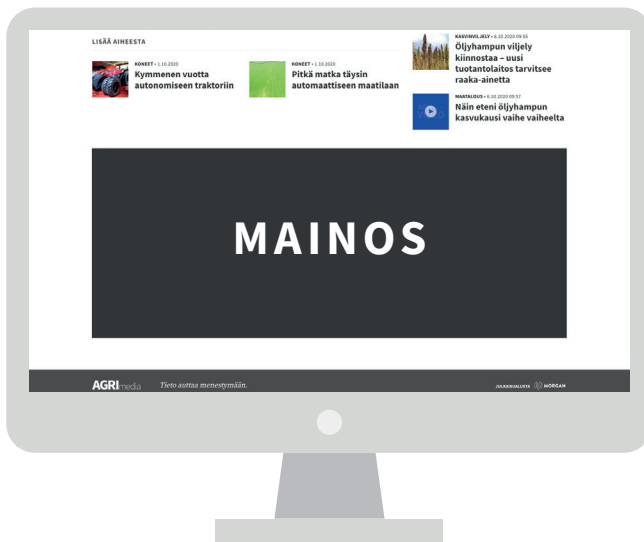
LISÄÄ AIHEESTA

KONEET • 1.10.2020
Kymmenen vuotta autonomiseen traktoriin

KONEET • 1.10.2020
Pitkä matka täysin automaattiseen maatilaan

KASVINVILJELY • 6.10.2020 09:55
Öljyhampun viljely kiinnostaa – uusi tuotantolaitos tarvitsee raaka-ainetta

MAATALOUS • 6.10.2020 09:57
Näin eteni öljyhampun kasvukausi vaihe vaiheelta

MAINOS

AGRImedia Tieto auttaa menestymään.

JULKAISUALUSTA MORGAN